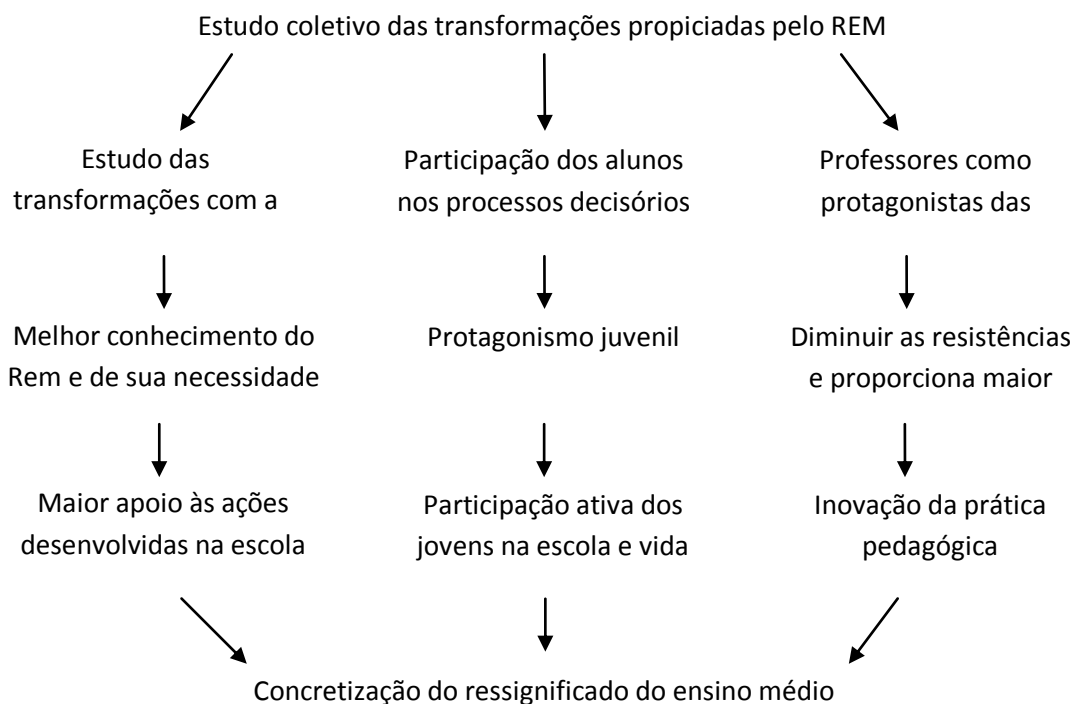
Estudo coletivo das transformações propiciadas pelo REM

Estudo das transformações com a

Melhor conhecimento do Rem e de sua necessidade

Maior apoio às ações desenvolvidas na escola

Participação dos alunos nos processos decisórios

Protagonismo juvenil

Participação ativa dos jovens na escola e vida

Professores como protagonistas das

Diminuir as resistências e proporciona maior

Inovação da prática pedagógica

Concretização do ressignificado do ensino médio